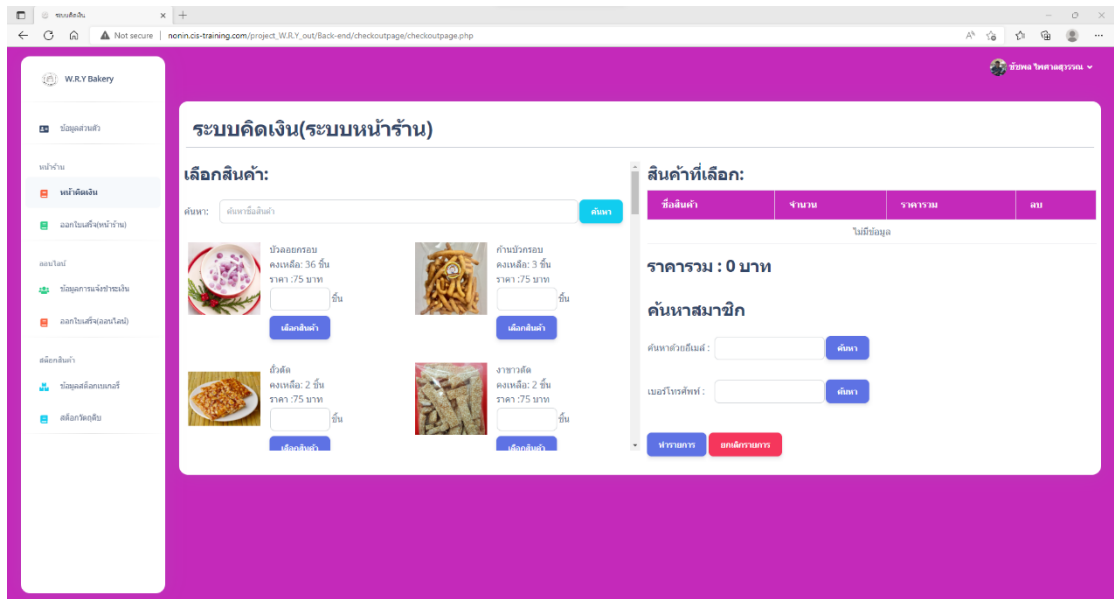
ระบบคิดเงิน ×

Not secure | nonin.cis-training.com/project_W.R.Y_out/Back-end/checkoutpage/checkoutpage.php

W.R.Y Bakery

ชัยพล ไพศาลสุวรรณ

ข้อมูลส่วนตัว

หน้าร้าน

หน้าคิดเงิน

ออกใบเสร็จ(หน้าร้าน)

ออนไลน์

ข้อมูลการแจ้งชำระเงิน

ออกใบเสร็จ(ออนไลน์)

สต็อกสินค้า

ข้อมูลสต็อกเบเกอรี่

สต็อกวัตถุดิบ

ระบบคิดเงิน(ระบบหน้าร้าน)

เลือกสินค้า:

ค้นหา: ค้นหาชื่อสินค้า ค้นหา

บัวลอยกรอบ
คงเหลือ: 36 ชิ้น
ราคา :75 บาท
ชิ้น
เลือกสินค้า

ก้านบัวกรอบ
คงเหลือ: 3 ชิ้น
ราคา :75 บาท
ชิ้น
เลือกสินค้า

ถั่วตัด
คงเหลือ: 2 ชิ้น
ราคา :75 บาท
ชิ้น
เลือกสินค้า

งาขาวตัด
คงเหลือ: 2 ชิ้น
ราคา :75 บาท
ชิ้น
เลือกสินค้า

สินค้าที่เลือก:

| ชื่อสินค้า | จำนวน | ราคารวม | ลบ |
|---|---|---|---|
| ไม่มีข้อมูล | | | |

ราคารวม : 0 บาท

ค้นหาสมาชิก

ค้นหาด้วยอีเมล์ : ค้นหา

เบอร์โทรศัพท์ : ค้นหา

ทำรายการ ยกเลิกรายการ